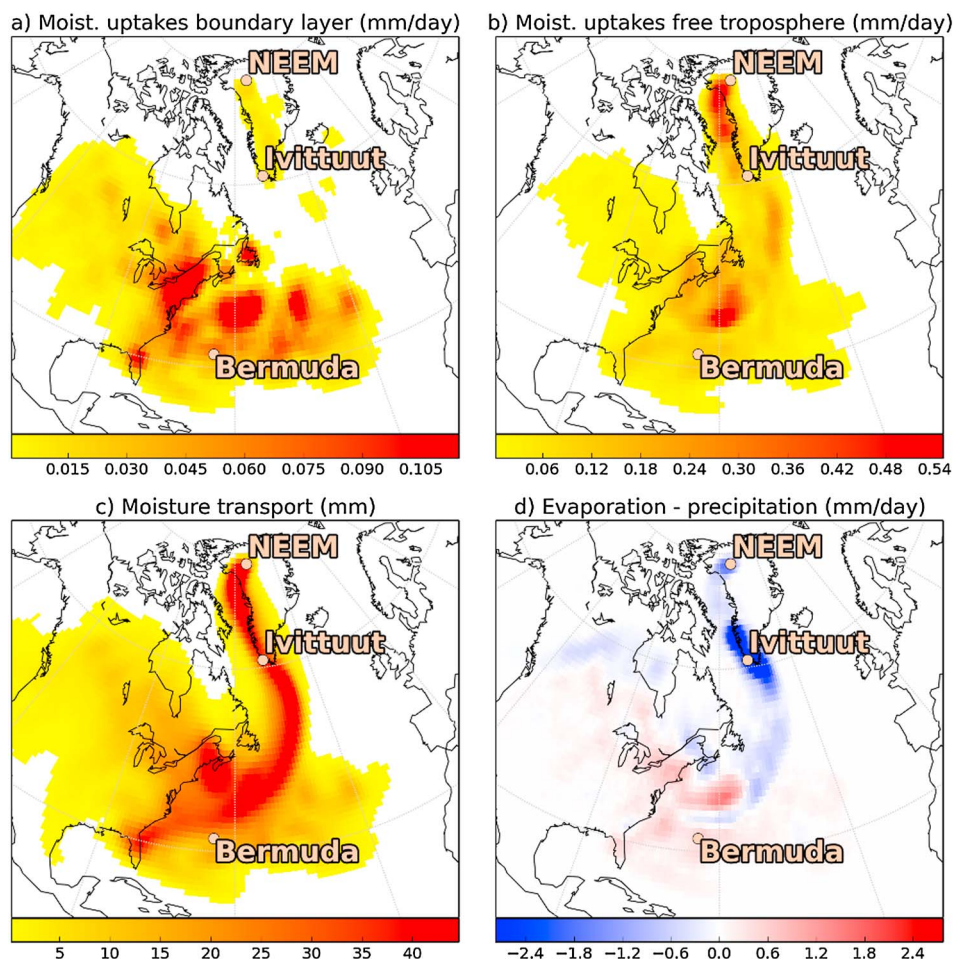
a) Moist. uptakes boundary layer (mm/day)

NEEM

Ivittuut

Bermuda

0.015 0.030 0.045 0.060 0.075 0.090 0.105

b) Moist. uptakes free troposphere (mm/day)

NEEM

Ivittuut

Bermuda

0.06 0.12 0.18 0.24 0.30 0.36 0.42 0.48 0.54

c) Moisture transport (mm)

NEEM

Ivittuut

Bermuda

5 10 15 20 25 30 35 40

d) Evaporation - precipitation (mm/day)

NEEM

Ivittuut

Bermuda

−2.4 −1.8 −1.2 −0.6 0.0 0.6 1.2 1.8 2.4